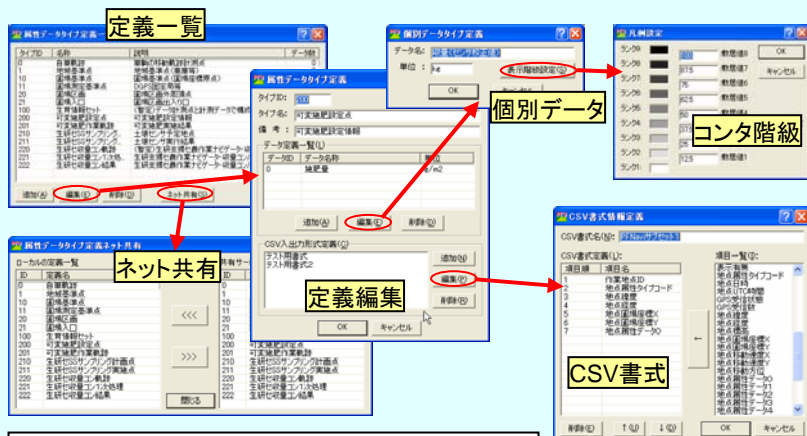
定義一覧

属性データタイプ定義一

| タイプID | 名称 | 説明 | データ数 |
|---|---|---|---|
| 0 | 自車軌跡 | 車載GPS軌跡計測点 | |
| 1 | 地域基準点 | 国土地理院基準点(基本測量) | |
| 2 | 地域基準点 | 国土地理院基準点(公共測量) | |
| 11 | 圃場測定基準点 | DGPS固定局等 | |
| 20 | 圃場区画 | | |
| 21 | 圃場入口 | | |

追加(A) 編集(E) 削除(D) ネット共有(S)

属性データタイプ定義

タイプID: 300

タイプ名: 可支施肥設定点

備考: 可支施肥設定情報

データ定義一覧(L)

| データID | データ名称 | 単位 |
|---|---|---|
| 0 | 施肥量 | g/m2 |

追加(A) 編集(E) 削除(D)

CSV入出力形式定義(C)

テスト用書式
テスト用書式2

追加(N) 編集(F) 削除(R)

OK キャンセル

定義編集

個別データタイプ定義

データ名: 可変施肥設定施肥量

単位: g/m2

表示階級設定(S)

OK キャンセル

個別データ

凡例設定

ランク9: ランク8: ランク7: ランク6: ランク5: ランク4: ランク3: ランク2: ランク1:

数値値9 数値値8 数値値7 数値値6 数値値5 数値値1

OK キャンセル

コンタ階級

属性データタイプ定義ネット共有

ローカルの定義一覧

| ID | 名称 |
|---|---|
| 0 | 自車軌跡 |
| 1 | 地域基準点 |
| 2 | 地域基準点 |
| 11 | 圃場測定基準点 |
| 20 | 圃場区画 |
| 21 | 圃場入口 |
| 100 | 生育情報セット |
| 200 | 可支施肥設定点 |
| 201 | 可支施肥作業軌跡 |
| 210 | 生研SSサンプリング計画点 |
| 211 | 生研SSサンプリング実施点 |
| 220 | 生研土壌調査機器 |
| 221 | 生研土壌コア入力処理 |
| 222 | 生研土壌処理結果 |

共有サー

<<< >>>

閉じる

ネット共有

CSV書式情報定義

CSV書式名(N): 日Navi形式

CSV書式定義(L):

| 項目番 | 項目名 |
|---|---|
| 1 | 作業地点ID |
| 2 | 地点属性タイプコード |
| 3 | 地点緯度 |
| 4 | 地点経度 |
| 5 | 地点直角座標X |
| 6 | 地点直角座標Y |
| 7 | 地点属性データ0 |

項目一覧(I):
表示番号
地点属性タイプコード
地点日時
地点UTC時間
GPS受信状態
GPS衛星数
地点緯度
地点経度
地点直角座標X
地点直角座標Y
地点移動速度X
地点移動方位
地点属性データ0
地点属性データ1
地点属性データ2
地点属性データ3
地点属性データ4

←

削除(D) ↑(U) ↓(D) OK キャンセル

CSV書式